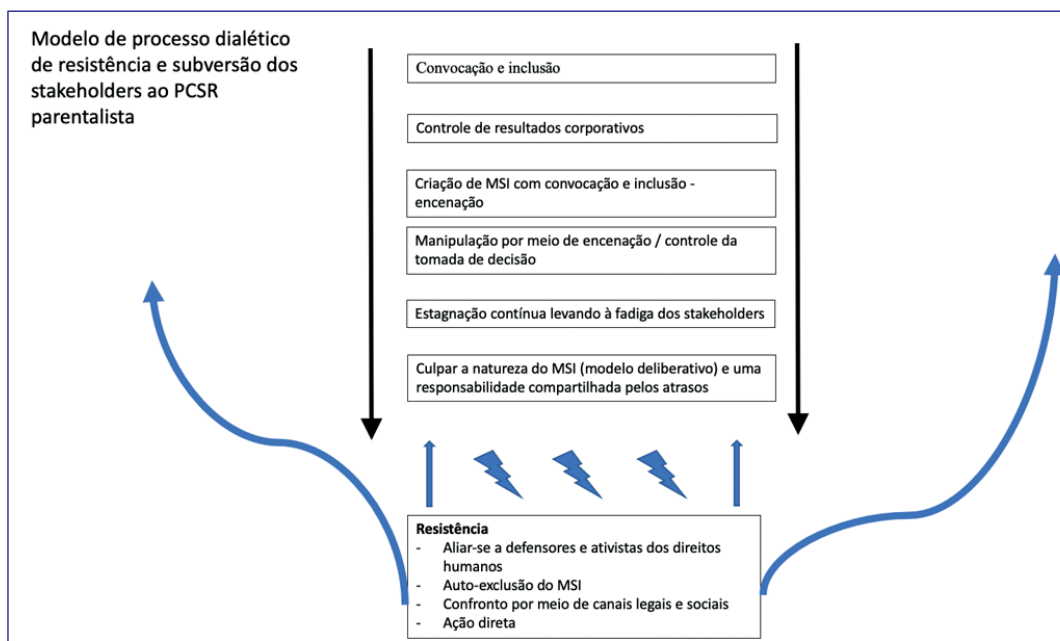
Modelo de processo dialético de resistência e subversão dos stakeholders ao PCSR parentalista

Convocação e inclusão

Controle de resultados corporativos

Criação de MSI com convocação e inclusão - encenação

Manipulação por meio de encenação / controle da tomada de decisão

Estagnação contínua levando à fadiga dos stakeholders

Culpar a natureza do MSI (modelo deliberativo) e uma responsabilidade compartilhada pelos atrasos

Resistência
- Aliar-se a defensores e ativistas dos direitos humanos
- Auto-exclusão do MSI
- Confronto por meio de canais legais e sociais
- Ação direta